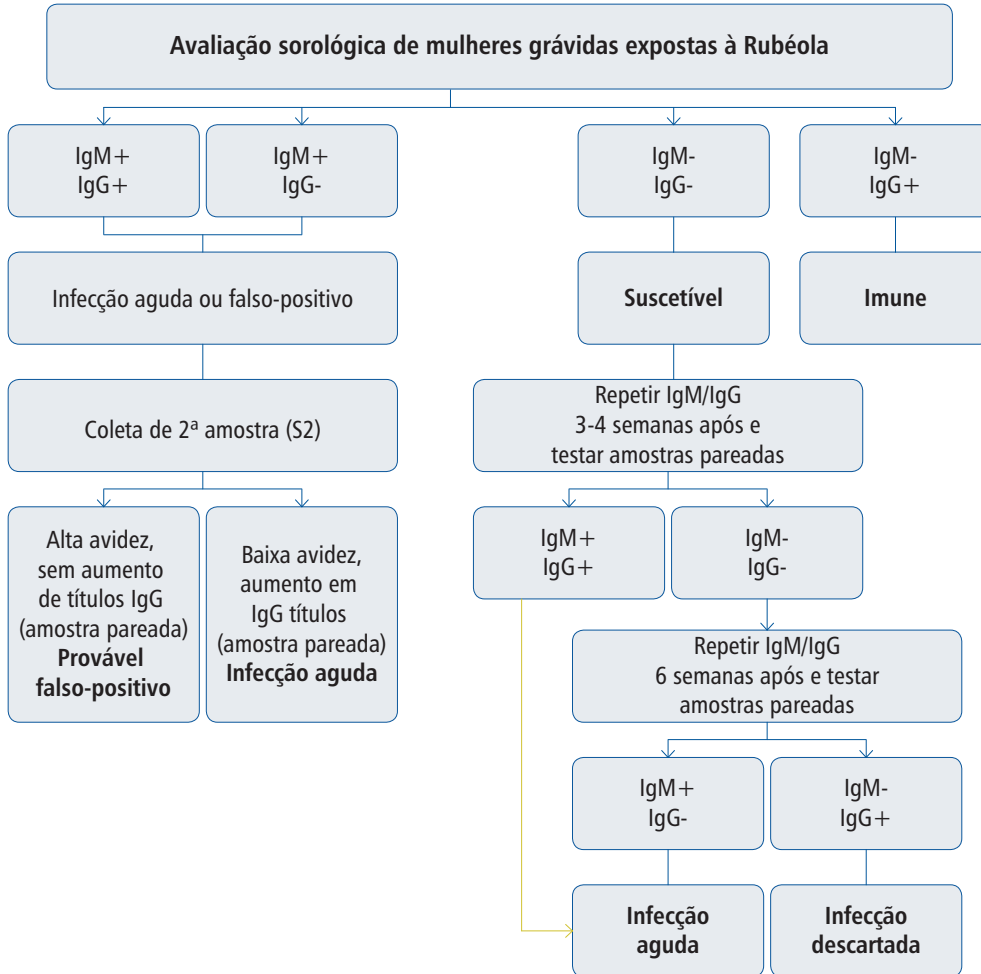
Avaliação sorológica de mulheres grávidas expostas à Rubéola

IgM+
IgG+

IgM+
IgG-

IgM-
IgG-

IgM-
IgG+

Infecção aguda ou falso-positivo

Suscetível

Imune

Coleta de 2ª amostra (S2)

Repetir IgM/IgG
3-4 semanas após e
testar amostras pareadas

Alta avidez, sem aumento de títulos IgG (amostra pareada)
Provável falso-positivo

Baixa avidez, aumento em IgG títulos (amostra pareada)
Infecção aguda

IgM+
IgG+

IgM-
IgG-

Repetir IgM/IgG
6 semanas após e testar
amostras pareadas

IgM+
IgG-

IgM-
IgG+

Infecção aguda

Infecção descartada